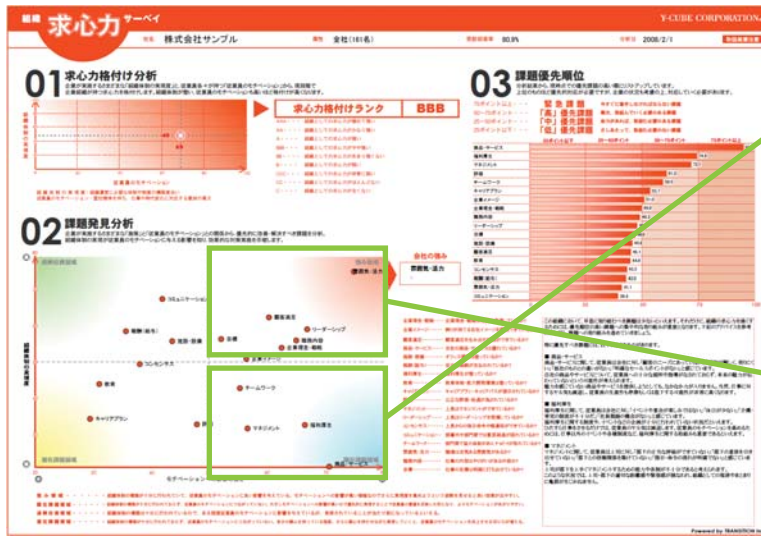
組織 求心力 サーベイ

Y-CUBE CORPORATION

株式会社サンプル

全社(181名)

80.8%

2008/2/1

01 求心力格付け分析

求心力格付けランク

BBB

02 課題発見分析

会社の強み

業績意識・達成力

コミュニケーション

職場環境

リーダーシップ

職務内容

業績意識・達成

目標

キャリアプラン

チームワーク

マネジメント

福利厚生

03 課題優先順位

緊急課題

「高」優先課題

「中」優先課題

「低」優先課題

Powered by TRANSITION Inc.